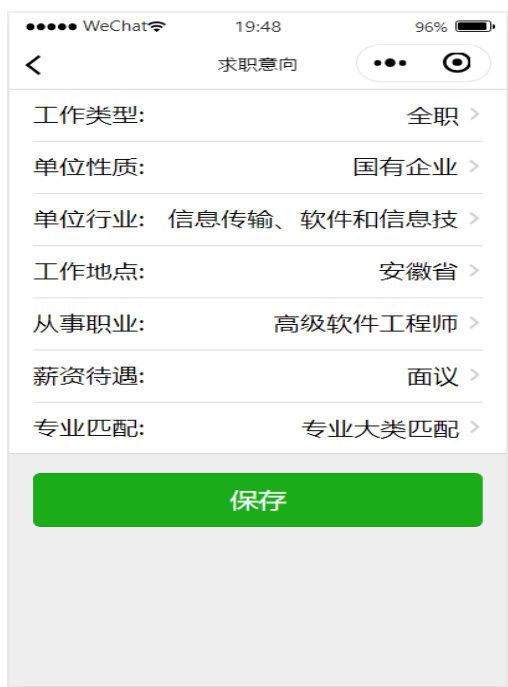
●●●●● WeChat 19:48 96%

求职意向

工作类型: 全职 >

单位性质: 国有企业 >

单位行业: 信息传输、软件和信息技 >

工作地点: 安徽省 >

从事职业: 高级软件工程师 >

薪资待遇: 面议 >

专业匹配: 专业大类匹配 >

保存